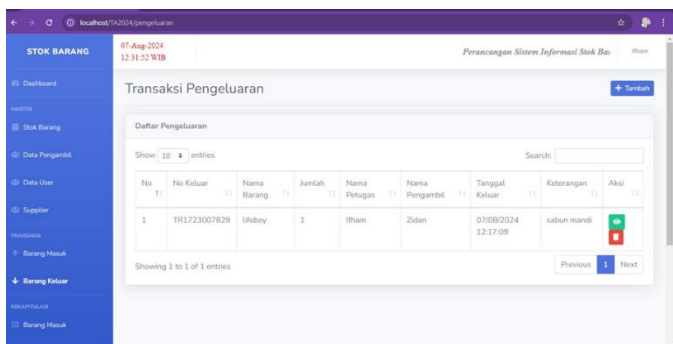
localhost/TA2024/pengeluaran

STOK BARANG

07-Aug-2024
12:31:52 WIB

Perancangan Sistem Informasi Stok Ba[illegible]

Ifham

Dashboard

MASTER

Stok Barang

Data Pengambil

Data User

Supplier

TRANSAKSI

Barang Masuk

Barang Keluar

REKAPITULASI

Barang Masuk

Transaksi Pengeluaran

+ Tambah

Daftar Pengeluaran

Show 10 entries

Search:

| No | No Keluar | Nama Barang | Jumlah | Nama Petugas | Nama Pengambil | Tanggal Keluar | Keterangan | Aksi |
|---|---|---|---|---|---|---|---|---|
| 1 | TR1723007829 | lifeboy | 1 | Ifham | Zidan | 07/08/2024 12:17:09 | sabun mandi | |

Showing 1 to 1 of 1 entries

Previous 1 Next